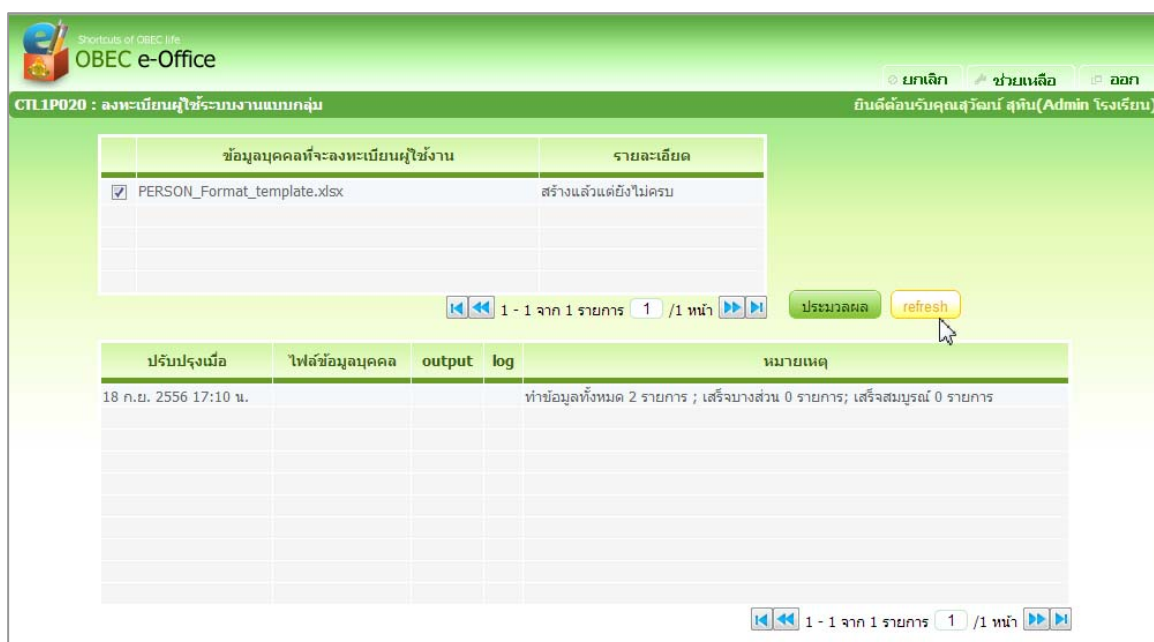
Shortcuts of OBEC life
OBEC e-Office

ยกเลิก ช่วยเหลือ ออก

CTL1P020 : ลงทะเบียนผู้ใช้ระบบงานแบบกลุ่ม

ยินดีต้อนรับคุณสุวัฒน์ สุทิน(Admin โรงเรียน)

| | ข้อมูลบุคคลที่จะลงทะเบียนผู้ใช้งาน | รายละเอียด |
|---|---|---|
| ☑ | PERSON_Format_template.xlsx | สร้างแล้วแต่ยังไม่ครบ |

1 - 1 จาก 1 รายการ 1 /1 หน้า

ประมวลผล refresh

| ปรับปรุงเมื่อ | ไฟล์ข้อมูลบุคคล | output | log | หมายเหตุ |
|---|---|---|---|---|
| 18 ก.ย. 2556 17:10 น. | | | | ทำข้อมูลทั้งหมด 2 รายการ ; เสร็จบางส่วน 0 รายการ; เสร็จสมบูรณ์ 0 รายการ |

1 - 1 จาก 1 รายการ 1 /1 หน้า